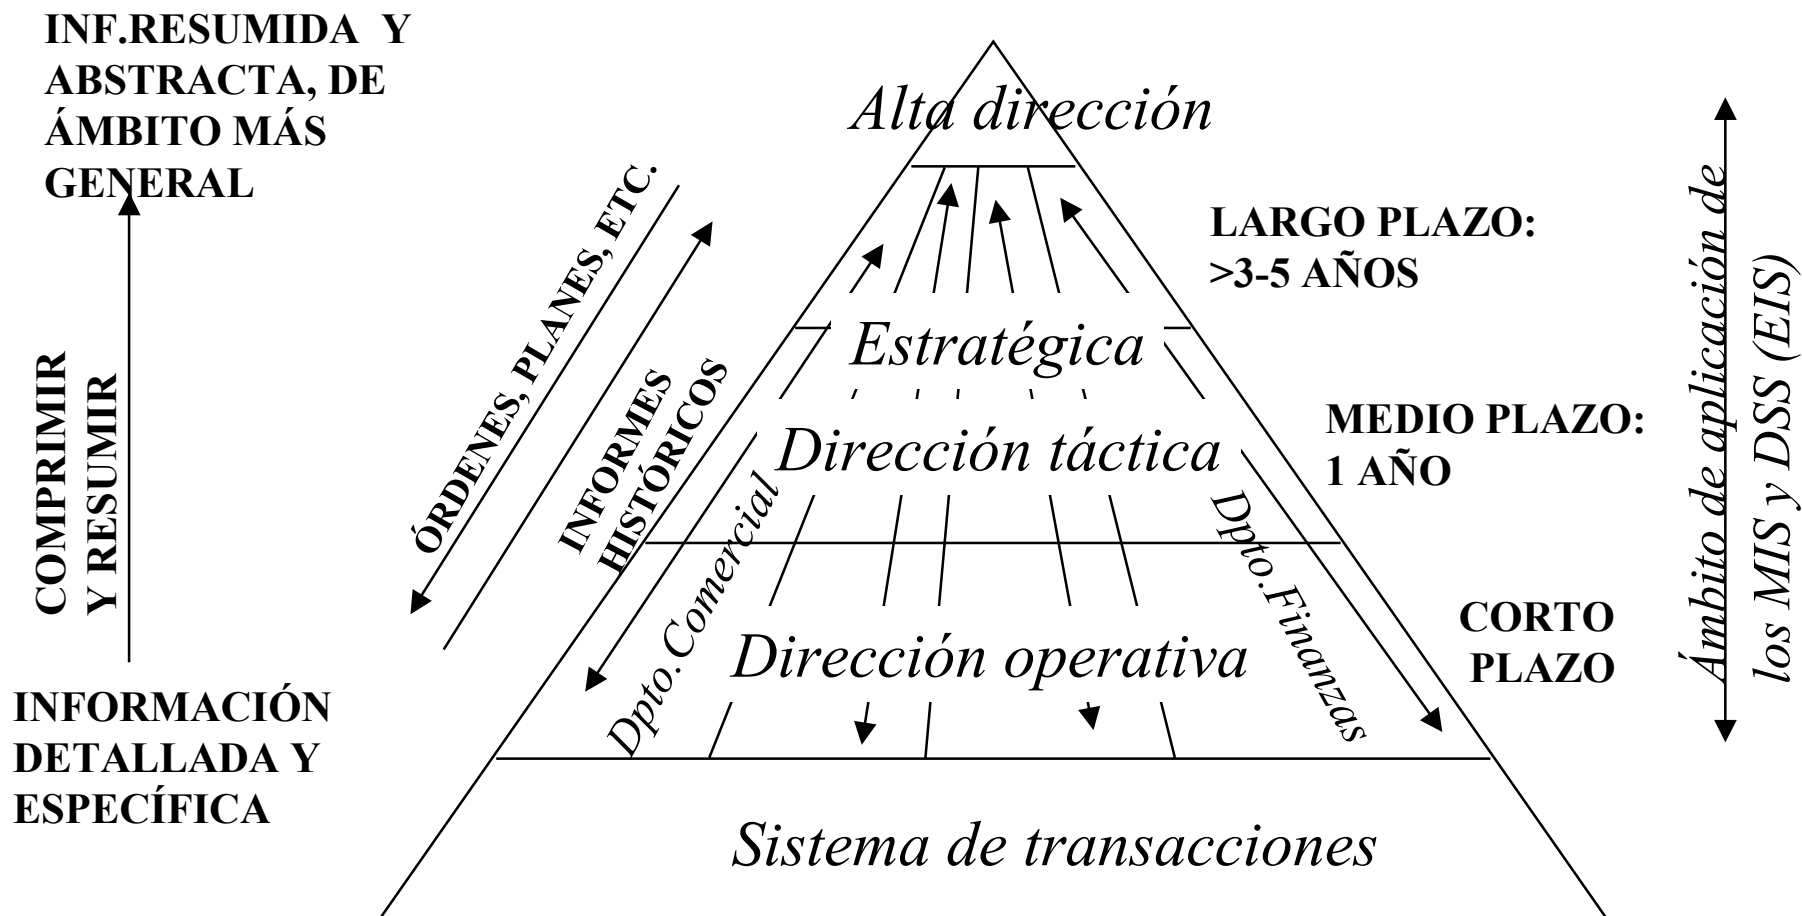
INF.RESUMIDA Y ABSTRACTA, DE ÁMBITO MÁS GENERAL

COMPRIMIR Y RESUMIR

INFORMACIÓN DETALLADA Y ESPECÍFICA

ÓRDENES, PLANES, ETC.

INFORMES HISTÓRICOS

Alta dirección

Estratégica

Dirección táctica

Dpto.Comercial

Dpto.Finanzas

Dirección operativa

Sistema de transacciones

LARGO PLAZO: >3-5 AÑOS

MEDIO PLAZO: 1 AÑO

CORTO PLAZO

Ámbito de aplicación de los MIS y DSS (EIS)